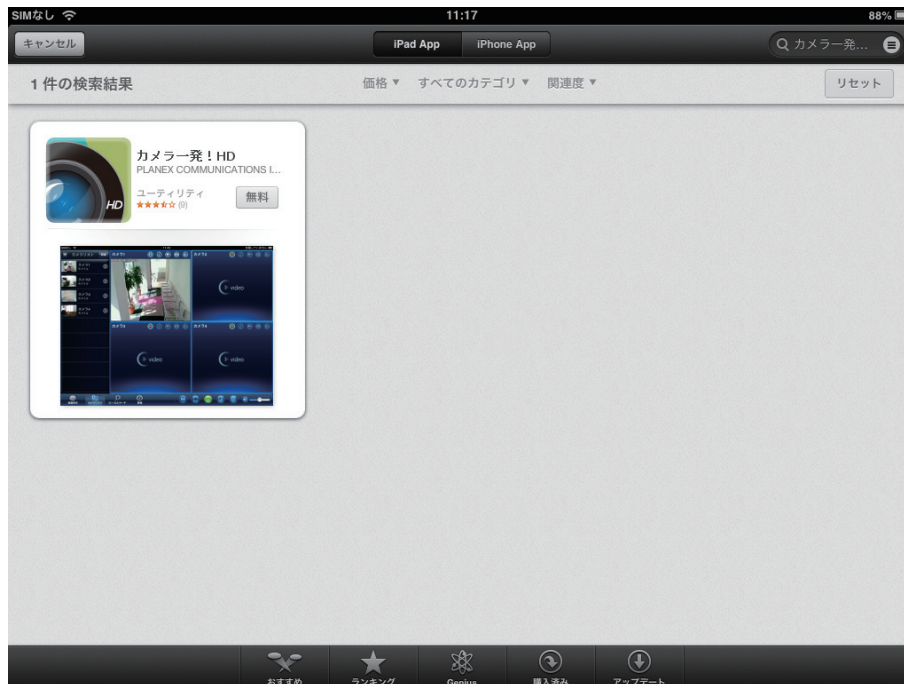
SIMなし

11:17

88%

キャンセル

iPad App

iPhone App

カメラ一発...

1 件の検索結果

価格 ▼

すべてのカテゴリ ▼

関連度 ▼

リセット

カメラ一発！HD

PLANEX COMMUNICATIONS I...

HD

ユーティリティ

★★★★☆ (9)

無料

video

video

video

おすすめ

ランキング

Genius

購入済み

アップデート